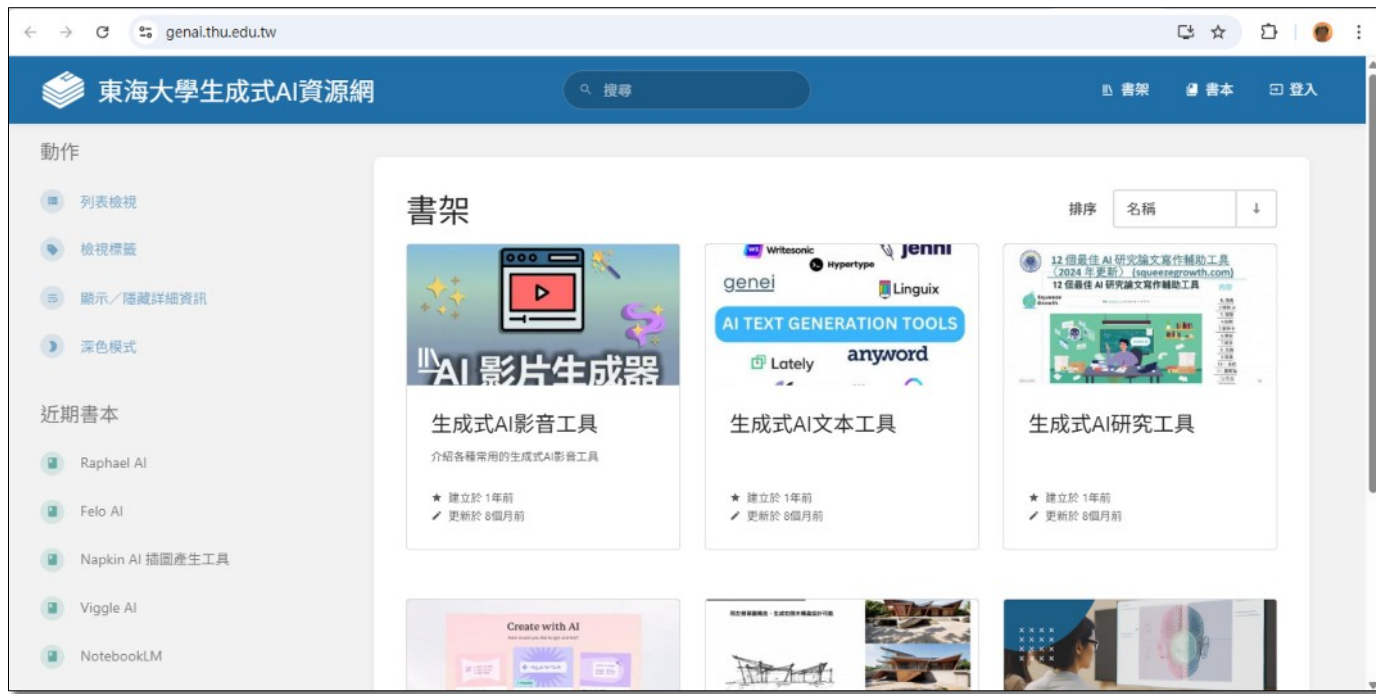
genai.thu.edu.tw

東海大學生成式AI資源網

搜尋

書架 書本 登入

動作

列表檢視

檢視標籤

顯示／隱藏詳細資訊

深色模式

近期書本

Raphael AI

Felo AI

Napkin AI 插圖產生工具

Viggle AI

NotebookLM

書架

排序 名稱

AI 影片生成器

生成式AI影音工具

介紹各種常用的生成式AI影音工具

★ 建立於 1年前
✎ 更新於 8個月前

Writesonic Hypertype Jenni genei Linguix AI TEXT GENERATION TOOLS Lately anyword

生成式AI文本工具

★ 建立於 1年前
✎ 更新於 8個月前

12 個最佳 AI 研究論文寫作輔助工具（2024 年更新）(squeezegrowth.com)
12 個最佳 AI 研究論文寫作輔助工具

生成式AI研究工具

★ 建立於 1年前
✎ 更新於 8個月前

Create with AI